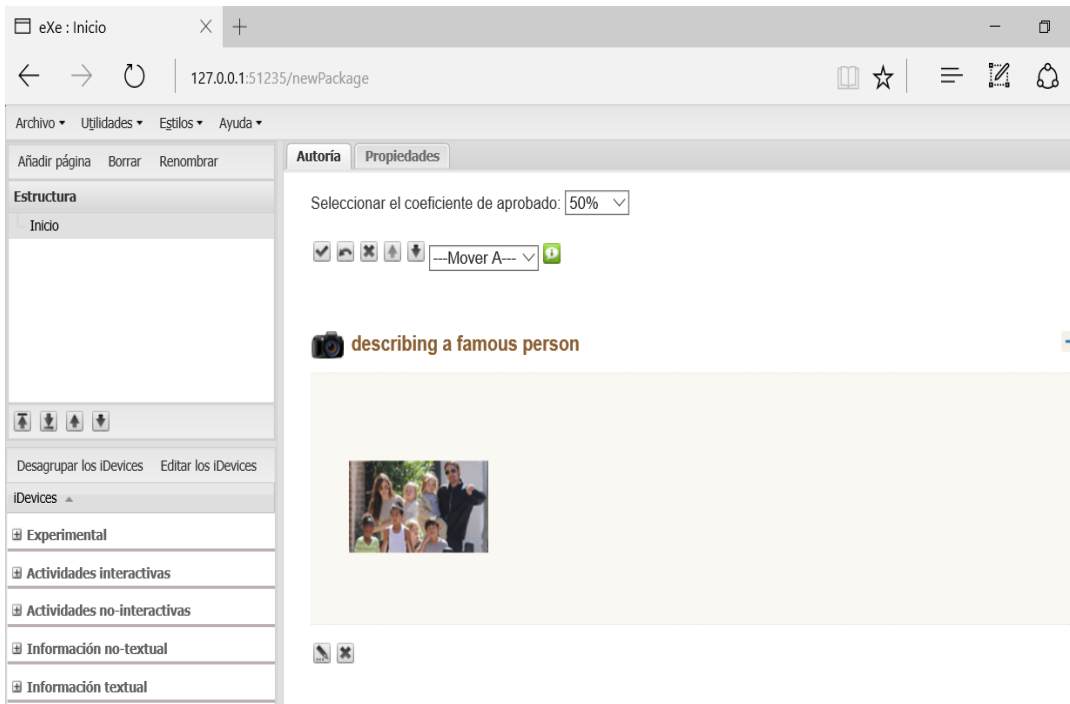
eXe : Inicio

127.0.0.1:51235/newPackage

Archivo ▾ Utilidades ▾ Estilos ▾ Ayuda ▾

Añadir página Borrar Renombrar

Estructura

Inicio

Desagrupar los iDevices Editar los iDevices

iDevices

⊞ Experimental

⊞ Actividades interactivas

⊞ Actividades no-interactivas

⊞ Información no-textual

⊞ Información textual

Autoría Propiedades

Seleccionar el coeficiente de aprobado: 50%

---Mover A---

describing a famous person